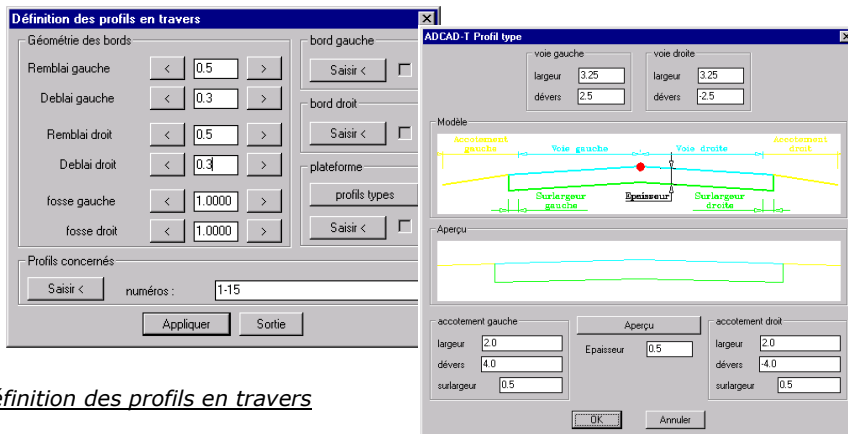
Définition des profils en travers

Géométrie des bords

Remblai gauche < 0.5 >

Deblai gauche < 0.3 >

Remblai droit < 0.5 >

Deblai droit < 0.3 >

fosse gauche < 1.0000 >

fosse droit < 1.0000 >

bord gauche

Saisir <

bord droit

Saisir <

plateforme

profils types

Saisir <

Profils concernés

Saisir <

numéros : 1-15

Appliquer

Sortie

éfinition des profils en travers

ADCAD-T Profil type

voie gauche

largeur 3.25

dévers 2.5

voie droite

largeur 3.25

dévers -2.5

Modèle

Accotement gauche

Voie gauche

Voie droite

Accotement droit

Surlargeur gauche

Epaisseur

Surlargeur droite

Aperçu

accotement gauche

largeur 2.0

dévers 4.0

surlargeur 0.5

Aperçu

Epaisseur 0.5

accotement droit

largeur 2.0

dévers -4.0

surlargeur 0.5

OK

Annuler